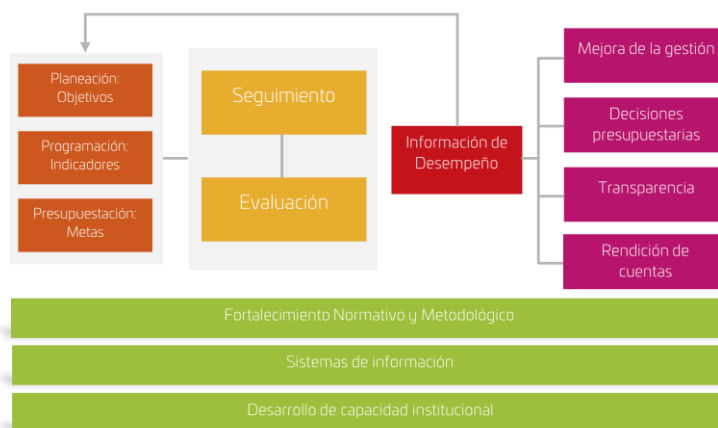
Planeación: Objetivos

Programación: Indicadores

Presupuestación: Metas

Seguimiento

Evaluación

Información de Desempeño

Mejora de la gestión

Decisiones presupuestarias

Transparencia

Rendición de cuentas

Fortalecimiento Normativo y Metodológico

Sistemas de información

Desarrollo de capacidad institucional